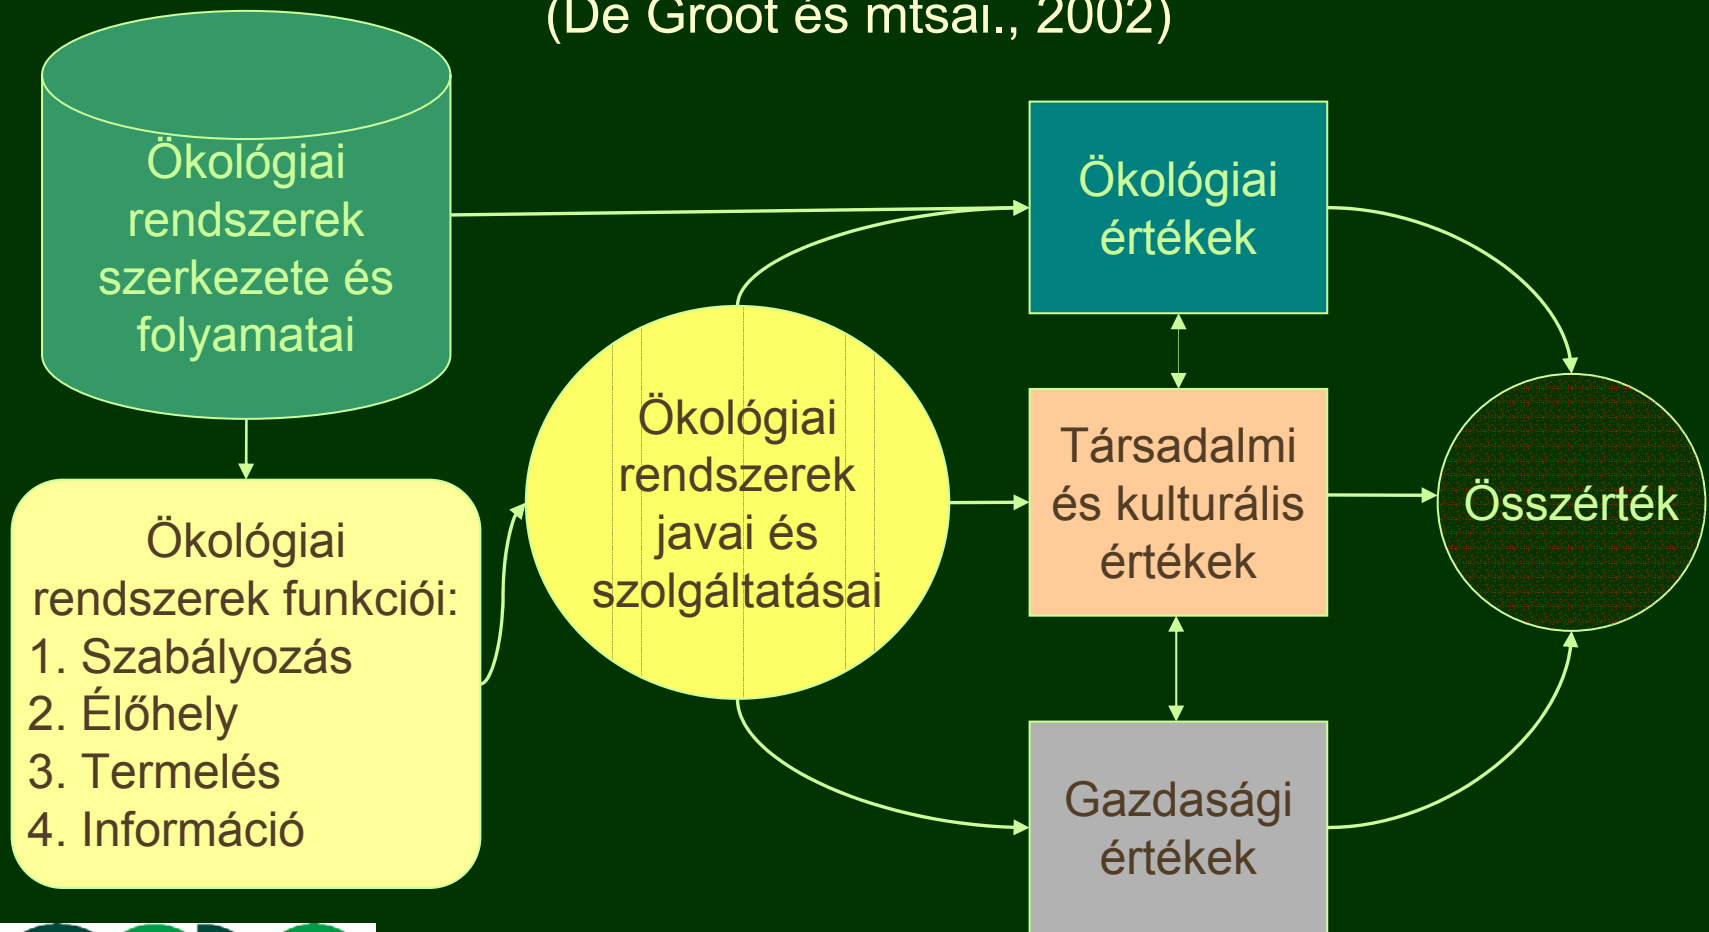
(De Groot és mtsai., 2002)

Ökológiai rendszerek szerkezete és folyamatai

Ökológiai rendszerek funkciói:
1. Szabályozás
2. Élőhely
3. Termelés
4. Információ

Ökológiai rendszerek javai és szolgáltatásai

Ökológiai értékek

Társadalmi és kulturális értékek

Gazdasági értékek

Összérték